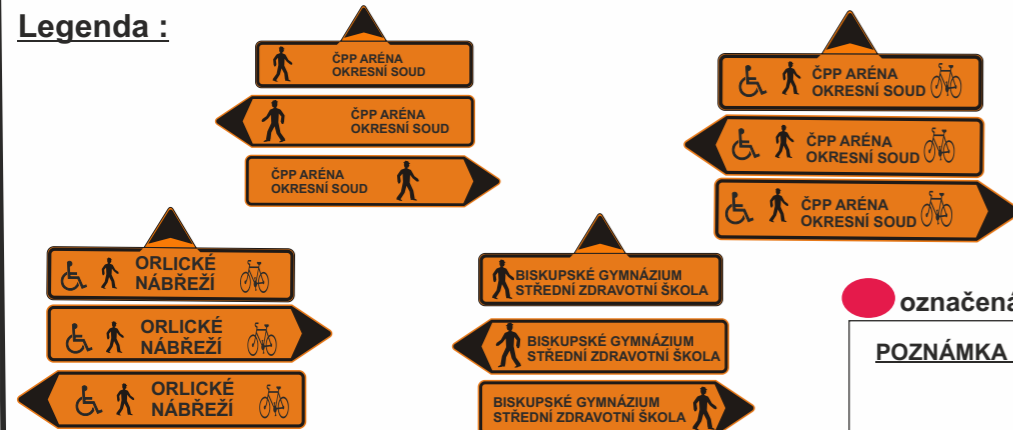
Legenda :

ČPP ARÉNA
OKRESNÍ SOUD

ČPP ARÉNA
OKRESNÍ SOUD

ČPP ARÉNA
OKRESNÍ SOUD

ČPP ARÉNA
OKRESNÍ SOUD

ČPP ARÉNA
OKRESNÍ SOUD

ČPP ARÉNA
OKRESNÍ SOUD

ORLICKÉ
NÁBŘEŽÍ

ORLICKÉ
NÁBŘEŽÍ

ORLICKÉ
NÁBŘEŽÍ

BISKUPSKÉ GYMNÁZIUM
STŘEDNÍ ZDRAVOTNÍ ŠKOLA

BISKUPSKÉ GYMNÁZIUM
STŘEDNÍ ZDRAVOTNÍ ŠKOLA

BISKUPSKÉ GYMNÁZIUM
STŘEDNÍ ZDRAVOTNÍ ŠKOLA

označená

POZNÁMKA